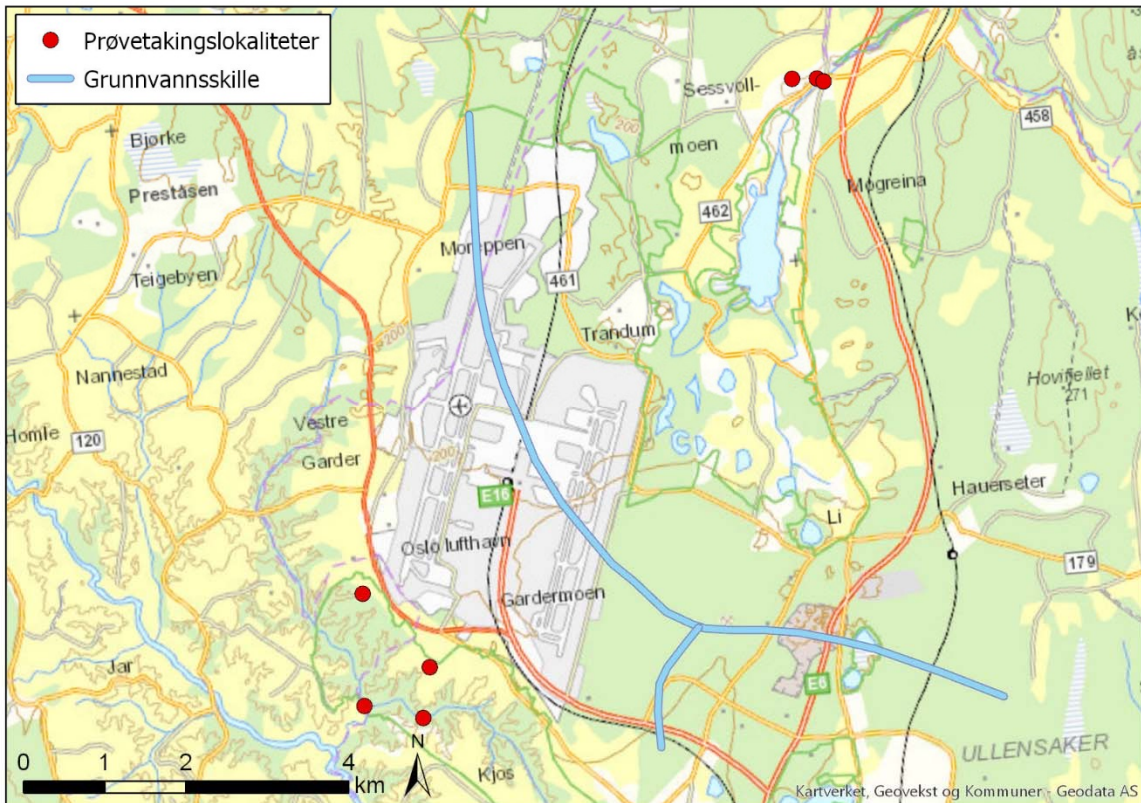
Prøvetakingslokaliteter
Grunnvannsskille

Sessvoll-
moen
458
Bjørke
Preståsen
Mogreina
462
Teigebyen
Moreppen
461
Trandum
Nannestad
Hovinfjellet
271
Homle
120
Vestre
Garder
E16
Hauerseter
Li
Oslo lufthavn
179
Gardermoen
Jar
E6
ULLENSAKER
0 1 2 4 km
N
Kjos
Kartverket, Geovekst og Kommuner - Geodata AS